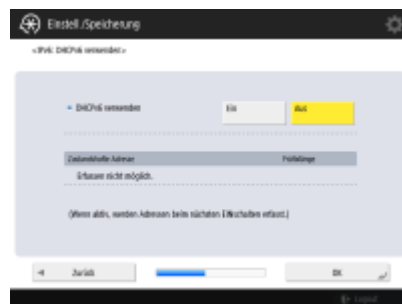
Einstell./Speicherung

<IPv6: DHCPv6 verwenden>

• DHCPv6 verwenden

Ein

Aus

Zustandsvolle Adresse

Präfixlänge

Erfassen nicht möglich.

(Wenn aktiv, werden Adressen beim nächsten Einschalten erfasst.)

◄ Zurück

OK

Logout